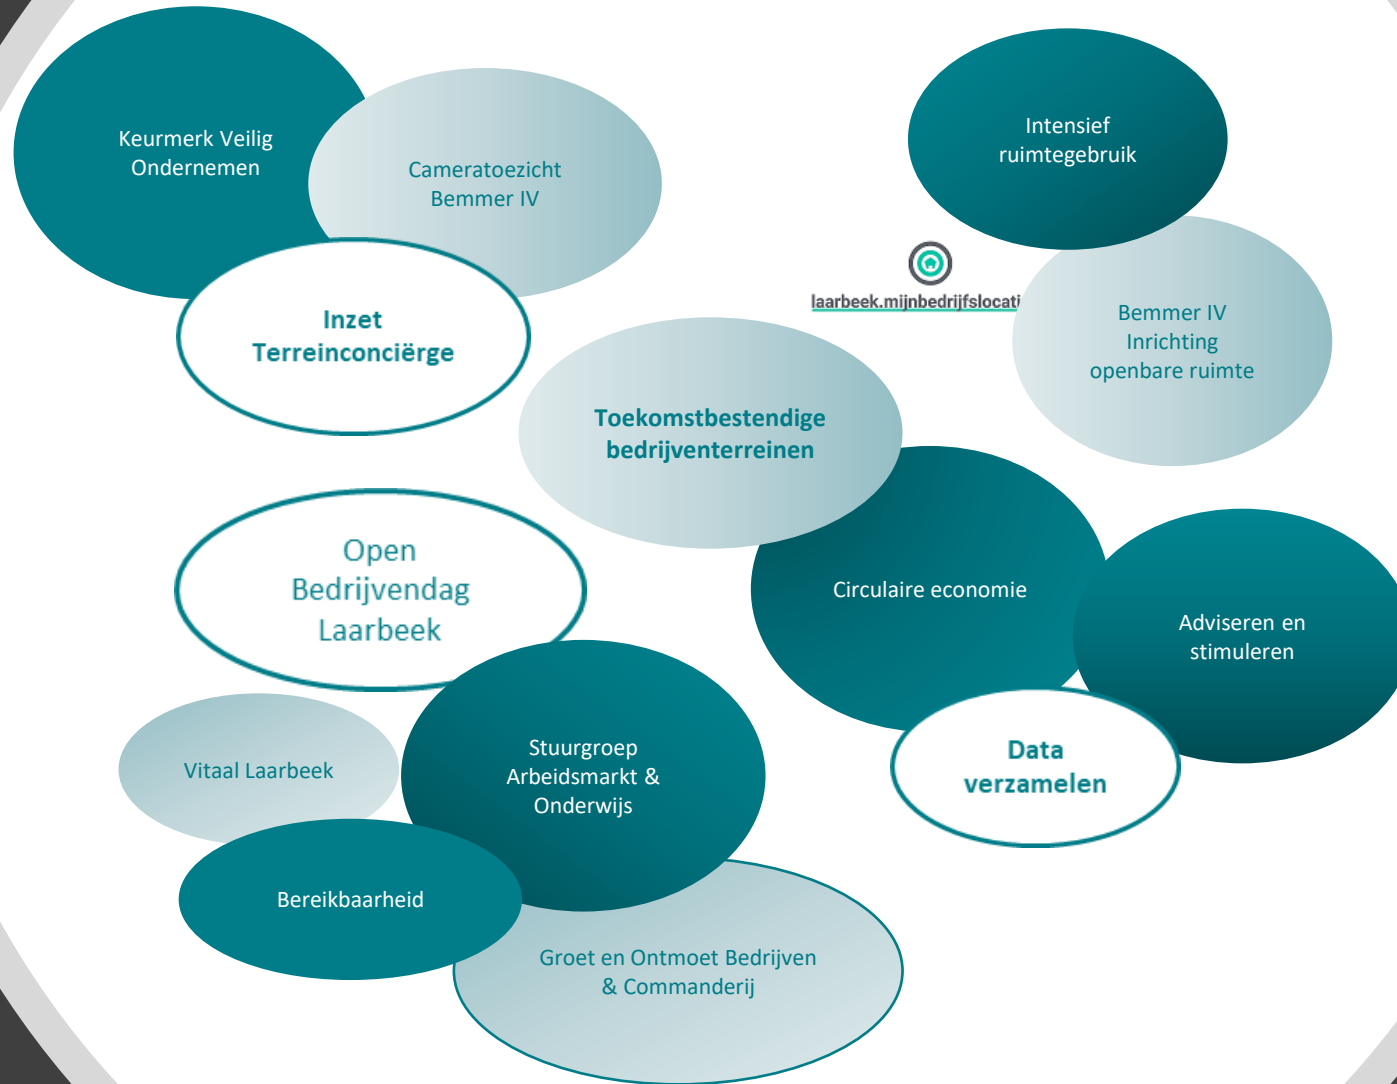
Keurmerk Veilig Ondernemen

Cameratoezicht Bemmer IV

Inzet Terreinconciërge

Intensief ruimtegebruik

laarbeek.mijnbedrijfslocati

Bemmer IV Inrichting openbare ruimte

Toekomstbestendige bedrijventerreinen

Open Bedrijvendag Laarbeek

Circulaire economie

Adviseren en stimuleren

Data verzamelen

Vitaal Laarbeek

Stuurgroep Arbeidsmarkt & Onderwijs

Bereikbaarheid

Groet en Ontmoet Bedrijven & Commanderij